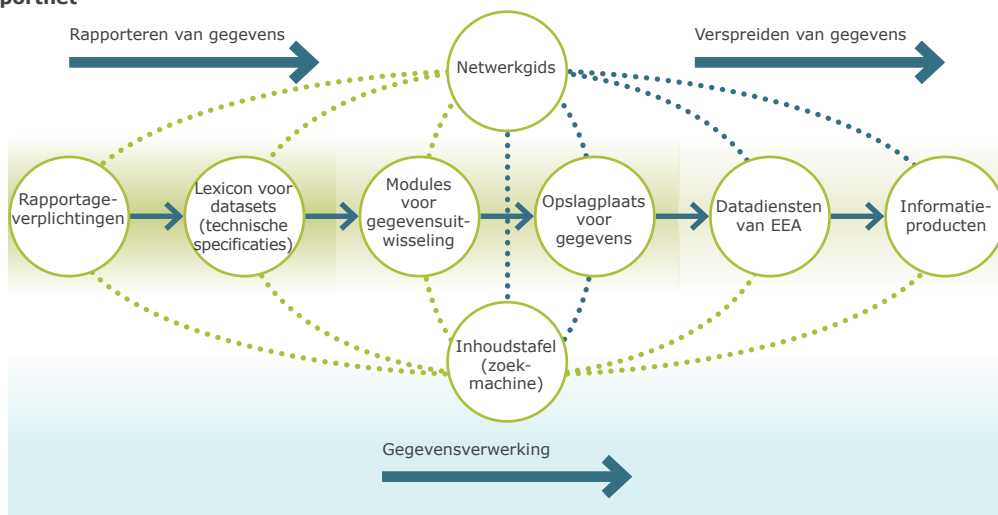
portnet

Rapporteren van gegevens

Netwerkgids

Verspreiden van gegevens

Rapportageverplichtingen

Lexicon voor datasets (technische specificaties)

Modules voor gegevensuitwisseling

Opslagplaats voor gegevens

Datadiensten van EEA

Informatieproducten

Inhoudstafel (zoekmachine)

Gegevensverwerking